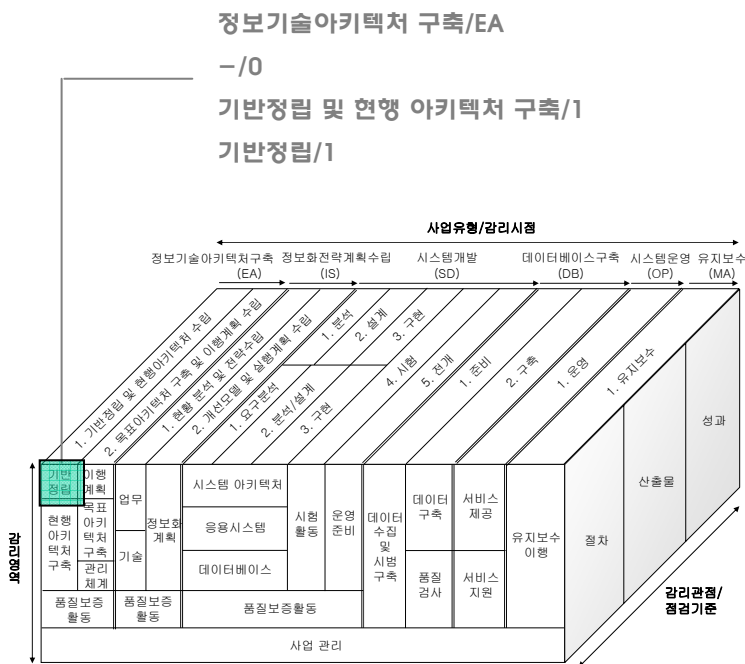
정보기술아키텍처 구축/EA

-/0

기반정립 및 현행 아키텍처 구축/1

기반정립/1

사업유형/감리시점

정보기술아키텍처구축 (EA)
정보화전략계획수립 (IS)
시스템개발 (SD)
데이터베이스구축 (DB)
시스템운영 (OP)
유지보수 (MA)

1. 기반정립 및 현행아키텍처 수립
2. 목표아키텍처 구축 및 이행계획 수립
1. 현행 분석 및 전략수립
2. 개선모델 및 실행계획 수립
1. 요구분석
2. 분석/설계
3. 구현
1. 분석
2. 설계
3. 구현
4. 시험
5. 전개
1. 준비
2. 구축
1. 운영
1. 유지보수

성과
산출물
절차

기반정립
이행계획
현행아키텍처구축
목표아키텍처구축
관리체계
업무
기술
정보화계획
시스템 아키텍처
응용시스템
데이터베이스
시험활동
운영준비
데이터수집및시범구축
데이터구축
품질검사
서비스제공
서비스지원
유지보수이행

품질보증활동
품질보증활동
품질보증활동

사업 관리

감리영역

감리관점/점검기준